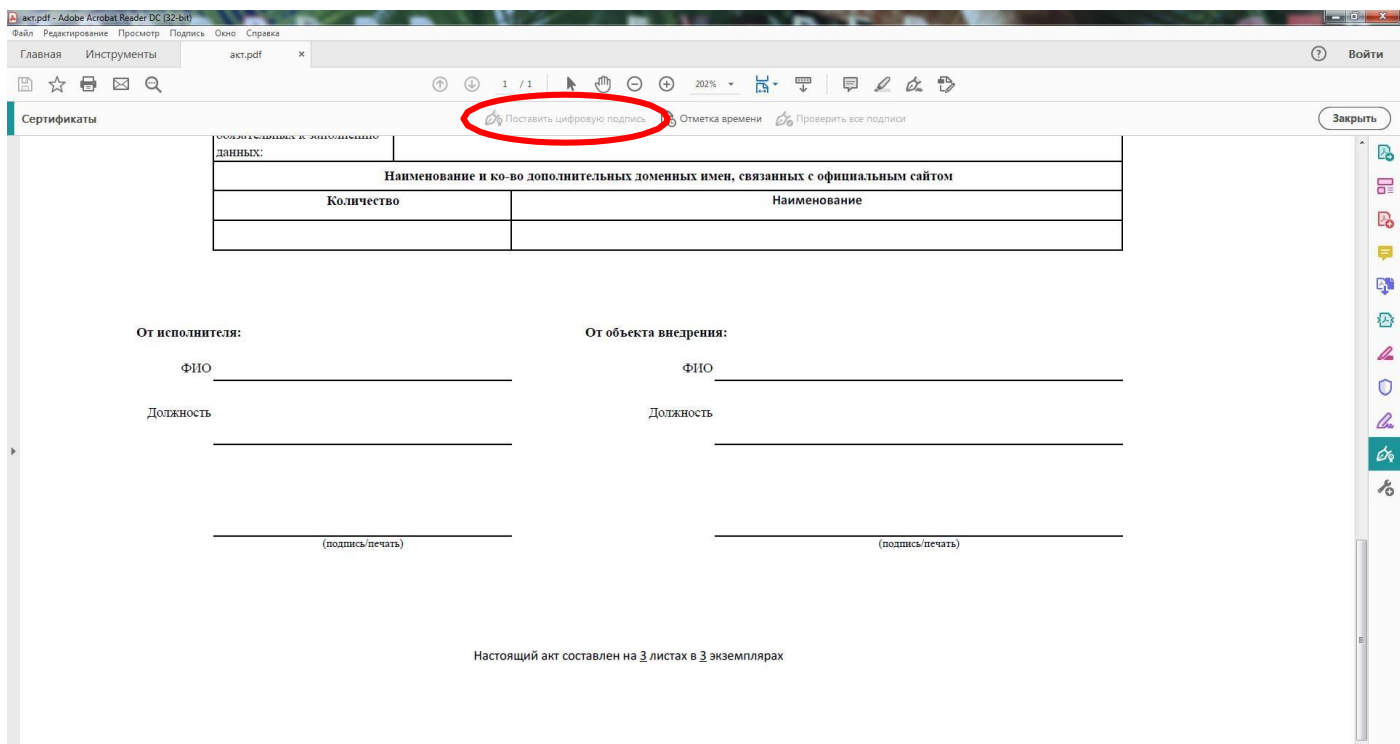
акт.pdf - Adobe Acrobat Reader DC (32-bit)
Файл Редактирование Просмотр Подпись Окно Справка
Главная Инструменты акт.pdf ×
Войти
1 / 1 202%
Сертификаты
Поставить цифровую подпись Отметка времени Проверить все подписи
Закрыть

обязательных к заполнению данных:

| Наименование и ко-во дополнительных доменных имен, связанных с официальным сайтом | |
|---|---|
| Количество | Наименование |
| | |

От исполнителя:

ФИО

Должность

(подпись/печать)

От объекта внедрения:

ФИО

Должность

(подпись/печать)

Настоящий акт составлен на 3 листах в 3 экземплярах